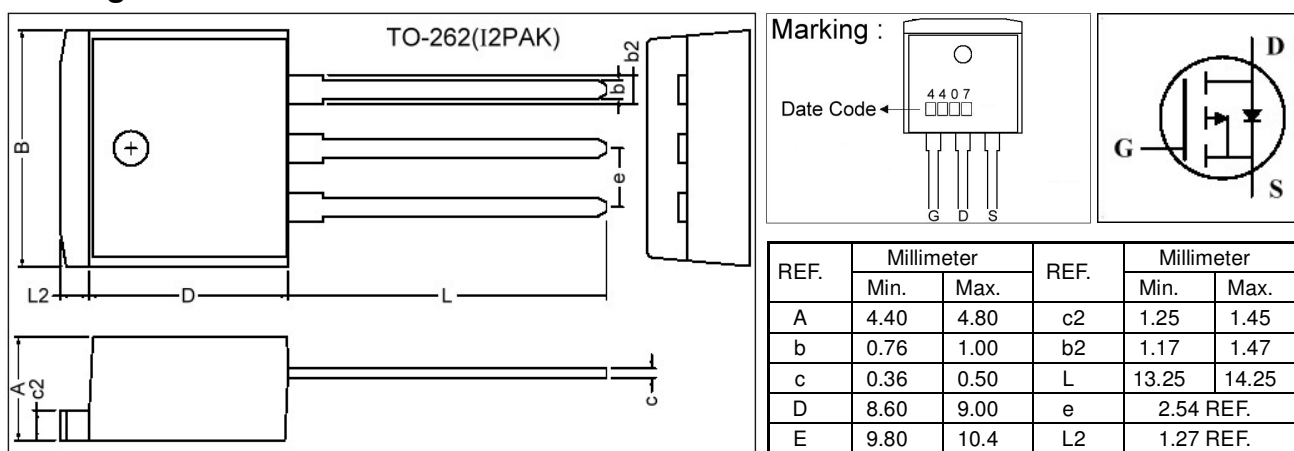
TO-262(I2PAK)

b2
b
e
B
L2
D
L
A
c2
c

Marking :
4407
Date Code
G D S

D
G
S

| REF. | Millimeter Min. | Millimeter Max. | REF. | Millimeter Min. | Millimeter Max. |
|---|---|---|---|---|---|
| A | 4.40 | 4.80 | c2 | 1.25 | 1.45 |
| b | 0.76 | 1.00 | b2 | 1.17 | 1.47 |
| c | 0.36 | 0.50 | L | 13.25 | 14.25 |
| D | 8.60 | 9.00 | e | 2.54 REF. | |
| E | 9.80 | 10.4 | L2 | 1.27 REF. | |